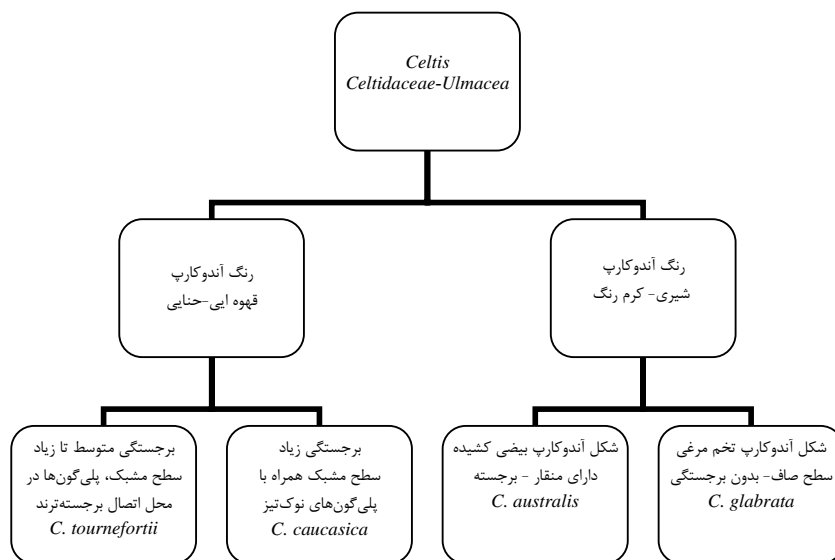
Celtis
Celtidaceae-Ulmacea

رنگ آندوکارپ
قهوه ایی-حنایی

رنگ آندوکارپ
شیری- کرم رنگ

برجستگی متوسط تا زیاد
سطح مشبک، پلی‌گون‌ها در محل اتصال برجسته‌ترند
C. tournefortii

برجستگی زیاد
سطح مشبک همراه با پلی‌گون‌های نوک‌تیز
C. caucasica

شکل آندوکارپ بیضی کشیده
دارای منقار - برجسته
C. australis

شکل آندوکارپ تخم مرغی
سطح صاف- بدون برجستگی
C. glabrata